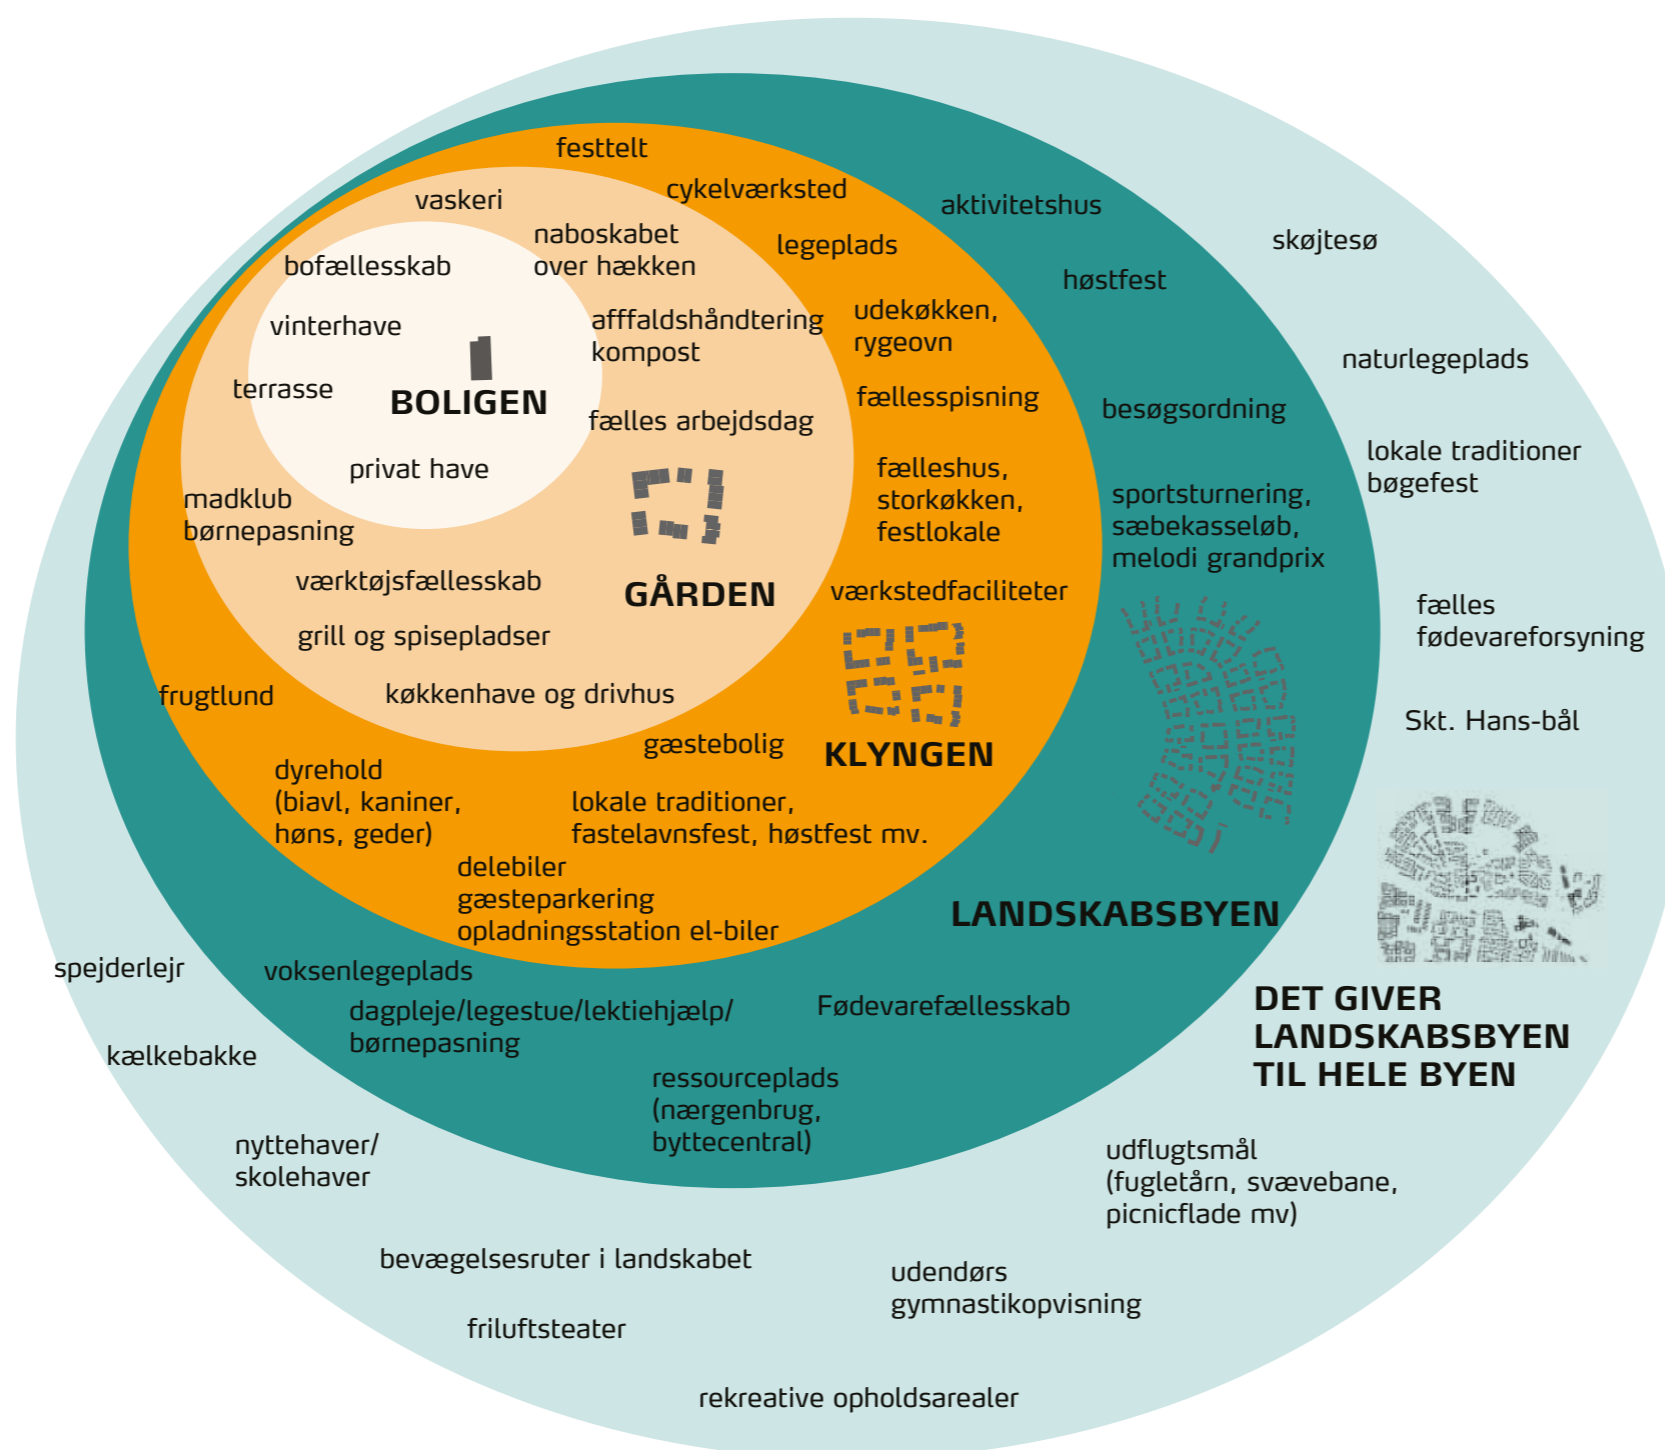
festtelt

vaskeri

cykelværksted

aktivitetshus

naboskabet over hækken

legeplads

skøjtesø

bofællesskab

høstfest

vinterhave

afffaldshåndtering kompost

udekøkken, rygeovn

naturlegeplads

terrasse

BOLIGEN

fællesspisning

besøgsordning

fælles arbejdsdag

lokale traditioner bøgefest

privat have

fælleshus, storkøkken, festlokale

madklub børnepasning

sportsturnering, sæbekasseløb, melodi grandprix

værktøjsfællesskab

GÅRDEN

værkstedfaciliteter

fælles fødevareforsyning

grill og spisepladser

frugtlund

køkkenhave og drivhus

Skt. Hans-bål

gæstebolig

KLYNGEN

dyrehold (biavl, kaniner, høns, geder)

lokale traditioner, fastelavnsfest, høstfest mv.

delebiler gæsteparkering opladningsstation el-biler

LANDSKABSBYEN

spejderlejr

voksenlegeplads

dagpleje/legestue/lektiehjælp/ børnepasning

Fødevarefællesskab

DET GIVER LANDSKABSBYEN TIL HELE BYEN

kælkebakke

ressourceplads (nærgenbrug, byttecentral)

nyttehaver/ skolehaver

udflugtsmål (fugletårn, svævebane, picnicflade mv)

bevægelsesruter i landskabet

udendørs gymnastikopvisning

friluftsteater

rekreative opholdsarealer